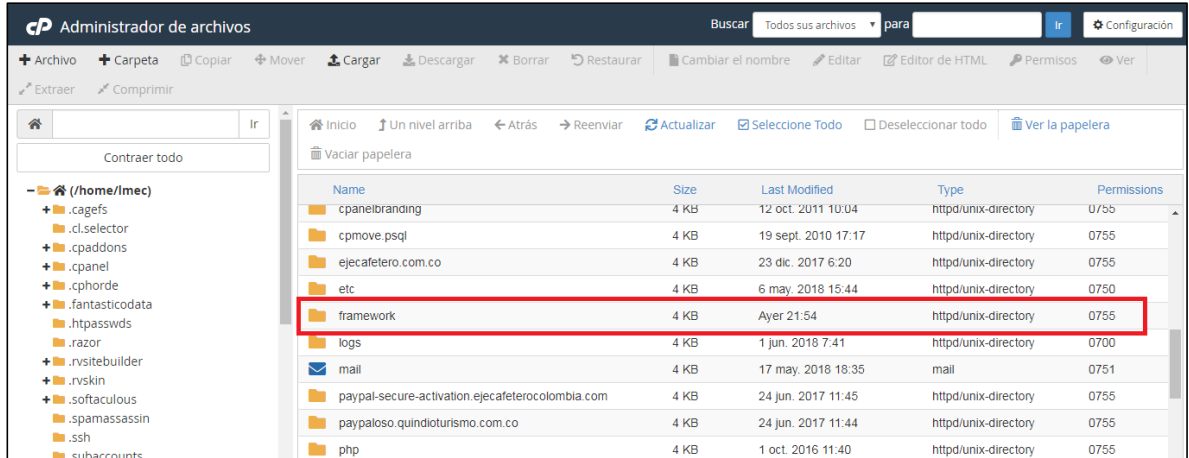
cP Administrador de archivos

Buscar Todos sus archivos para Ir Configuración

Archivo Carpeta Copiar Mover Cargar Descargar Borrar Restaurar Cambiar el nombre Editar Editor de HTML Permisos Ver Extraer Comprimir

Ir

Contraer todo

(/home/lmec)
.cagefs
.cl.selector
.cpaddons
.cpanel
.cphorde
.fantasticodata
.htpasswds
.razor
.rvsitebuilder
.rvskin
.softaculous
.spamassassin
.ssh
.subaccounts

Inicio Un nivel arriba Atrás Reenviar Actualizar Seleccione Todo Deseleccionar todo Ver la papelera Vaciar papelera

| Name | Size | Last Modified | Type | Permissions |
|---|---|---|---|---|
| cpanelbranding | 4 KB | 12 oct. 2011 10:04 | httpd/unix-directory | 0755 |
| cpmove.psql | 4 KB | 19 sept. 2010 17:17 | httpd/unix-directory | 0755 |
| ejecafetero.com.co | 4 KB | 23 dic. 2017 6:20 | httpd/unix-directory | 0755 |
| etc | 4 KB | 6 may. 2018 15:44 | httpd/unix-directory | 0750 |
| framework | 4 KB | Ayer 21:54 | httpd/unix-directory | 0755 |
| logs | 4 KB | 1 jun. 2018 7:41 | httpd/unix-directory | 0700 |
| mail | 4 KB | 17 may. 2018 18:35 | mail | 0751 |
| paypal-secure-activation.ejecafeterocolombia.com | 4 KB | 24 jun. 2017 11:45 | httpd/unix-directory | 0755 |
| paypaloso.quindioturismo.com.co | 4 KB | 24 jun. 2017 11:44 | httpd/unix-directory | 0755 |
| php | 4 KB | 1 oct. 2016 11:40 | httpd/unix-directory | 0755 |